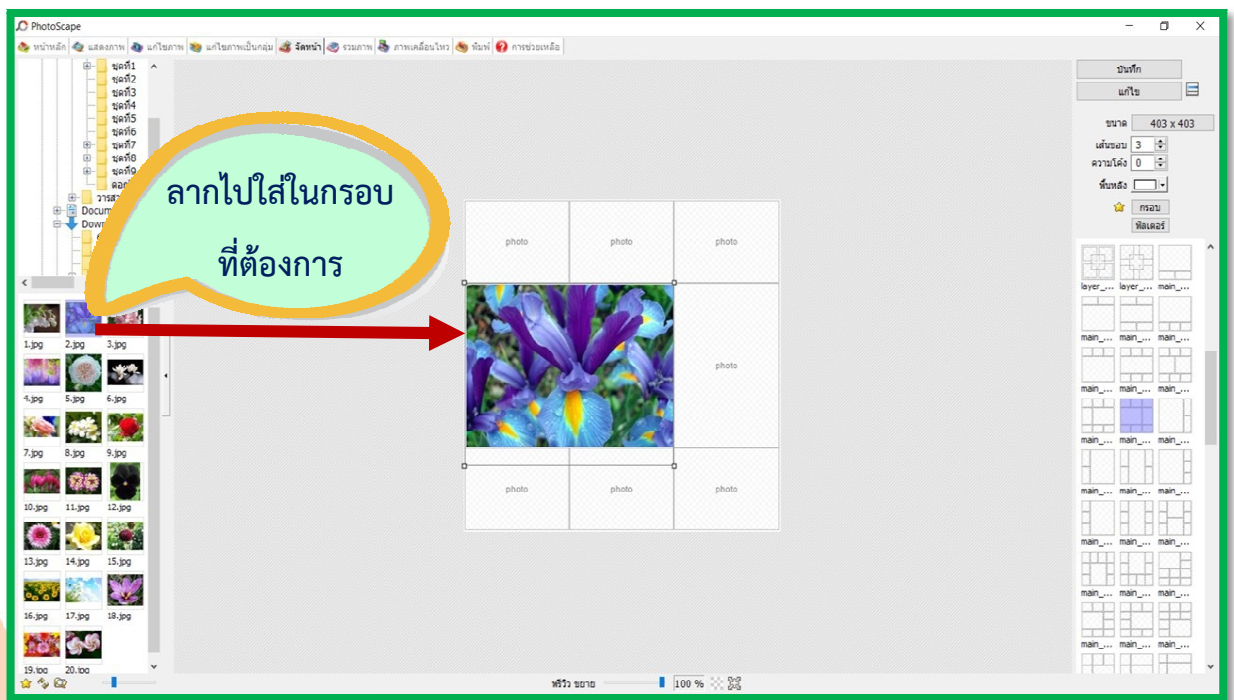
PhotoScape

หน้าหลัก แสดงภาพ แก้ไขภาพ แก้ไขภาพเป็นกลุ่ม จัดหน้า รวมภาพ ภาพเคลื่อนไหว พิมพ์ การช่วยเหลือ

ชุดที่1
ชุดที่2
ชุดที่3
ชุดที่4
ชุดที่5
ชุดที่6
ชุดที่7
ชุดที่8
ชุดที่9
ดอก
วารสา
Docum
Down

ลากไปใส่ในกรอบ
ที่ต้องการ

1.jpg 2.jpg 3.jpg
4.jpg 5.jpg 6.jpg
7.jpg 8.jpg 9.jpg
10.jpg 11.jpg 12.jpg
13.jpg 14.jpg 15.jpg
16.jpg 17.jpg 18.jpg
19.jpg 20.jpg

photo photo photo
photo
photo photo photo

บันทึก
แก้ไข
ขนาด 403 x 403
เส้นขอบ 3
ความโค้ง 0
พื้นหลัง
กรอบ
ฟิลเตอร์

layer_... layer_... main_...
main_... main_... main_...
main_... main_... main_...
main_... main_... main_...
main_... main_... main_...
main_... main_... main_...
main_... main_... main_...
main_... main_... main_...
main_... main_... main_...

พรีวิว ขยาย 100 %